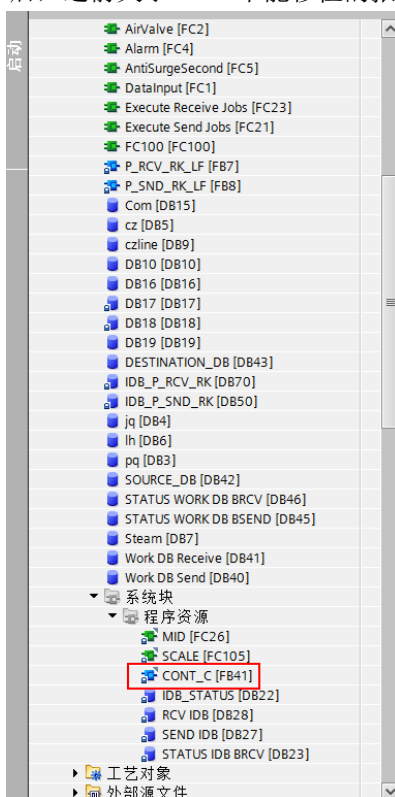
启动

AirValve [FC2]
Alarm [FC4]
AntiSurgeSecond [FC5]
DataInput [FC1]
Execute Receive Jobs [FC23]
Execute Send Jobs [FC21]
FC100 [FC100]
P_RCV_RK_LF [FB7]
P_SND_RK_LF [FB8]
Com [DB15]
cz [DB5]
czline [DB9]
DB10 [DB10]
DB16 [DB16]
DB17 [DB17]
DB18 [DB18]
DB19 [DB19]
DESTINATION_DB [DB43]
IDB_P_RCV_RK [DB70]
IDB_P_SND_RK [DB50]
jq [DB4]
lh [DB6]
pq [DB3]
SOURCE_DB [DB42]
STATUS WORK DB BRCV [DB46]
STATUS WORK DB BSEND [DB45]
Steam [DB7]
Work DB Receive [DB41]
Work DB Send [DB40]
系统块
程序资源
MID [FC26]
SCALE [FC105]
CONT_C [FB41]
IDB_STATUS [DB22]
RCV IDB [DB28]
SEND IDB [DB27]
STATUS IDB BRCV [DB23]
工艺对象
外部源文件